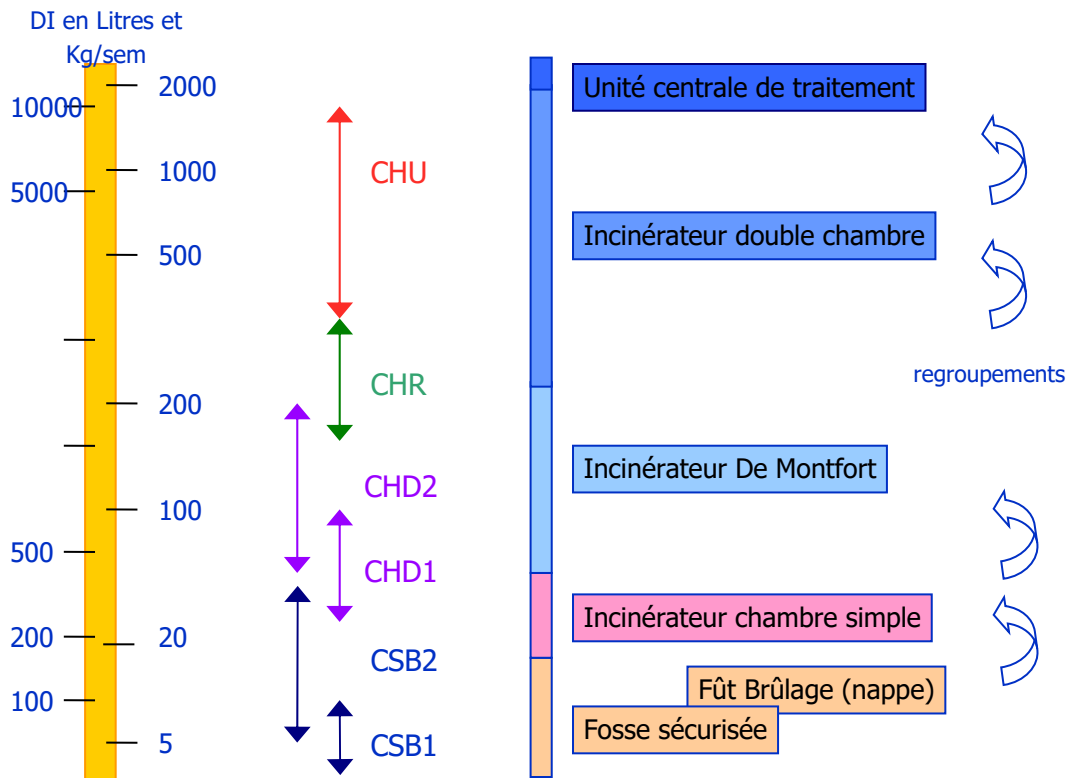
DI en Litres et Kg/sem

10000
5000
500
200
100

2000
1000
500
200
100
20
5

CHU
CHR
CHD2
CHD1
CSB2
CSB1

Unité centrale de traitement
Incinérateur double chambre
regroupements
Incinérateur De Montfort
Incinérateur chambre simple
Fût Brûlage (nappe)
Fosse sécurisée